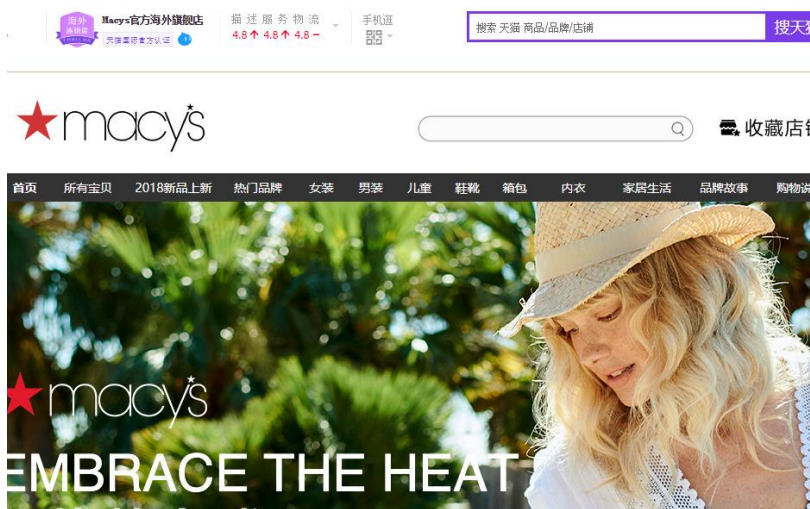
海外旗舰店

Macy's官方海外旗舰店

天猫商标官方认证

描 述 服 务 物 流
4.8 ↑ 4.8 ↑ 4.8 —

手机逛

搜索 天猫 商品/品牌/店铺

搜天猫

macy's

收藏店铺

首页 所有宝贝 2018新品上新 热门品牌 女装 男装 儿童 鞋靴 箱包 内衣 家居生活 品牌故事 购物说

macy's

EMBRACE THE HEAT